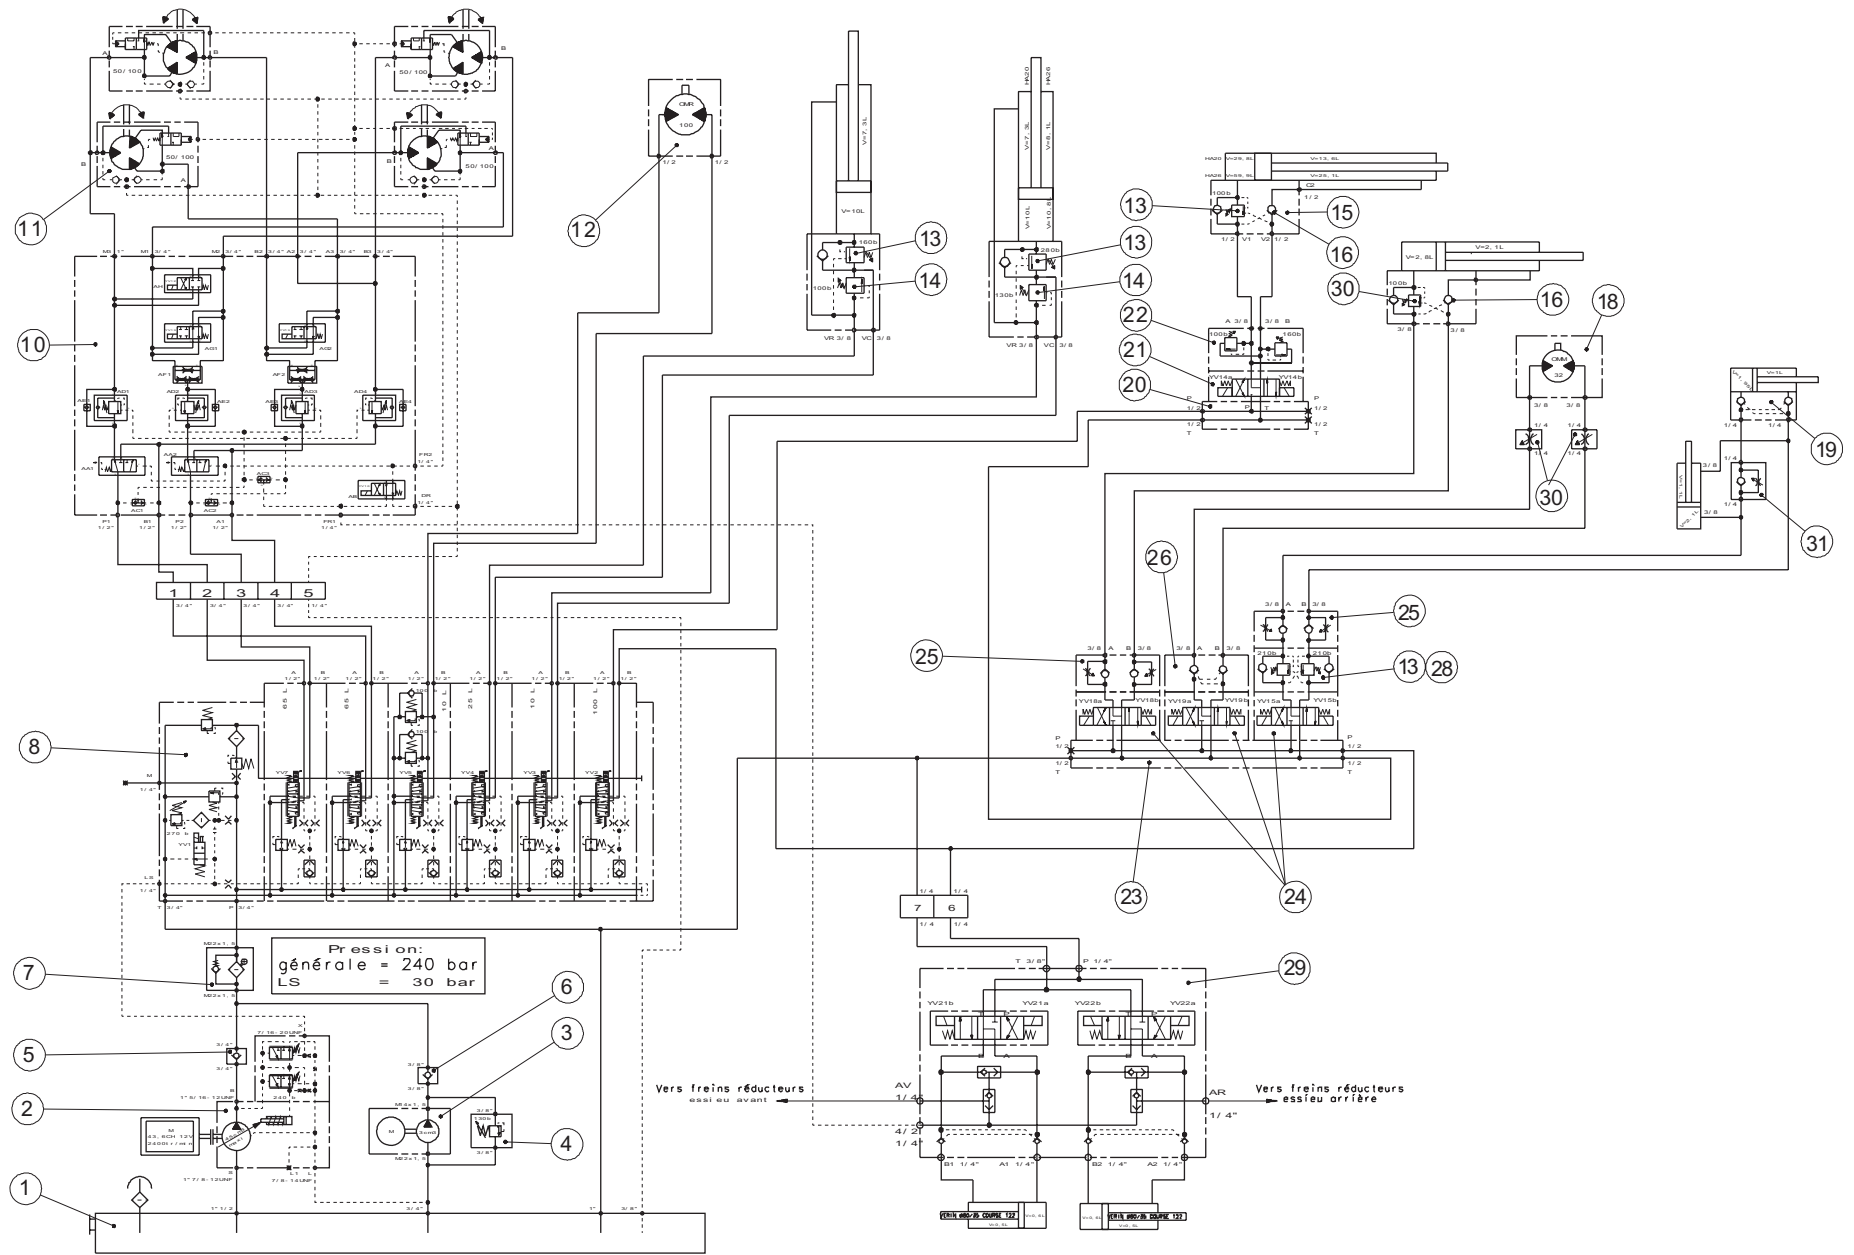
A B
50/100
A B
50/100
B
50/100
A
B
50/100
A
11
OMR
100
1/2 1/2
12
V=7,3L
V=10L
160b
100b
13
14
VR 3/8 VC 3/8
HA20 HA26
V=7,3L V=8,1L
V=10L V=10,8L
280b
130b
13
14
VR 3/8 VC 3/8
HA20 V=29,8L V=13,6L
HA26 V=59,5L V=25,1L
C2
100b
1/2
1/2 V1 V2 1/2
13
15
16
V=2,8L V=2,1L
100b
3/8 3/8
30
16
18
OMM
32
3/8 3/8
1/4 1/4
1/4 1/4
30
V=1L
1/4 1/4
19
3/8
1/4
3/8
1/4
31
A 3/8 3/8 B
100b 160b
YV14a YV14b
P P
1/2 1/2
1/2 1/2
T T
22
21
20
M1 1" M1 3/4" M2 3/4" B2 3/4" A2 3/4" A3 3/4" B3 3/4"
AH
AD1
AD2
AF1 AF2
AB1 AD1 AD2 AE2 AB3 AD3 AD4 AB4
AA1 AA2
AC3
AC1 AC2
FR2 1/4"
DR 1/4"
FR1 1/4"
P1 1/2" B1 1/2" P2 1/2" A1 1/2"
10
1 2 3 4 5
3/4" 3/4" 3/4" 3/4" 1/4"
26
3/8 A B 3/8
25
25
3/8 A B 3/8
3/8 A B 3/8
3/8 A B 3/8
210b 210b
13 28
YV18a YV18b YV19a YV19b YV15a YV15b
P 1/2
1/2 T
P 1/2
1/2 T
23
24
A B A B A B A B A B A B
1/2" 1/2" 1/2" 1/2" 1/2" 1/2" 1/2" 1/2" 1/2" 1/2" 1/2" 1/2"
65 L 65 L 10 L 25 L 10 L 100 L
8
M
1/4"
270 b
YV1
YV7 YV6 YV5 YV4 YV3 YV2
LS 1/4"
T 3/4" P 3/4"
Pression:
générale = 240 bar
LS = 30 bar
7
M22x1,5
M22x1,5
5
3/4"
3/4"
7/16-20UNF
240 b
1"5/16-12UNF
B
2
M
43,6CH 12V
2400tr/mn
1"7/8-12UNF
L1 L
7/8-14UNF
6
3/8"
3/8"
3
M14x1,5
M
M22x1,5
130b
3/8"
3/8"
4
1
1"1/2 3/4" 1" 3/8"
7 6
1/4 1/4
1/4 1/4
T 3/8" P 1/4"
29
YV21b YV21a YV22b YV22a
B A B A
Vers freins réducteurs essieu avant
AV 1/4"
4/2 1/4"
Vers freins réducteurs essieu arrière
AR 1/4"
B1 1/4" A1 1/4" B2 1/4" A2 1/4"
VERIN ø80/35 COURSE 122
VERIN ø80/35 COURSE 122